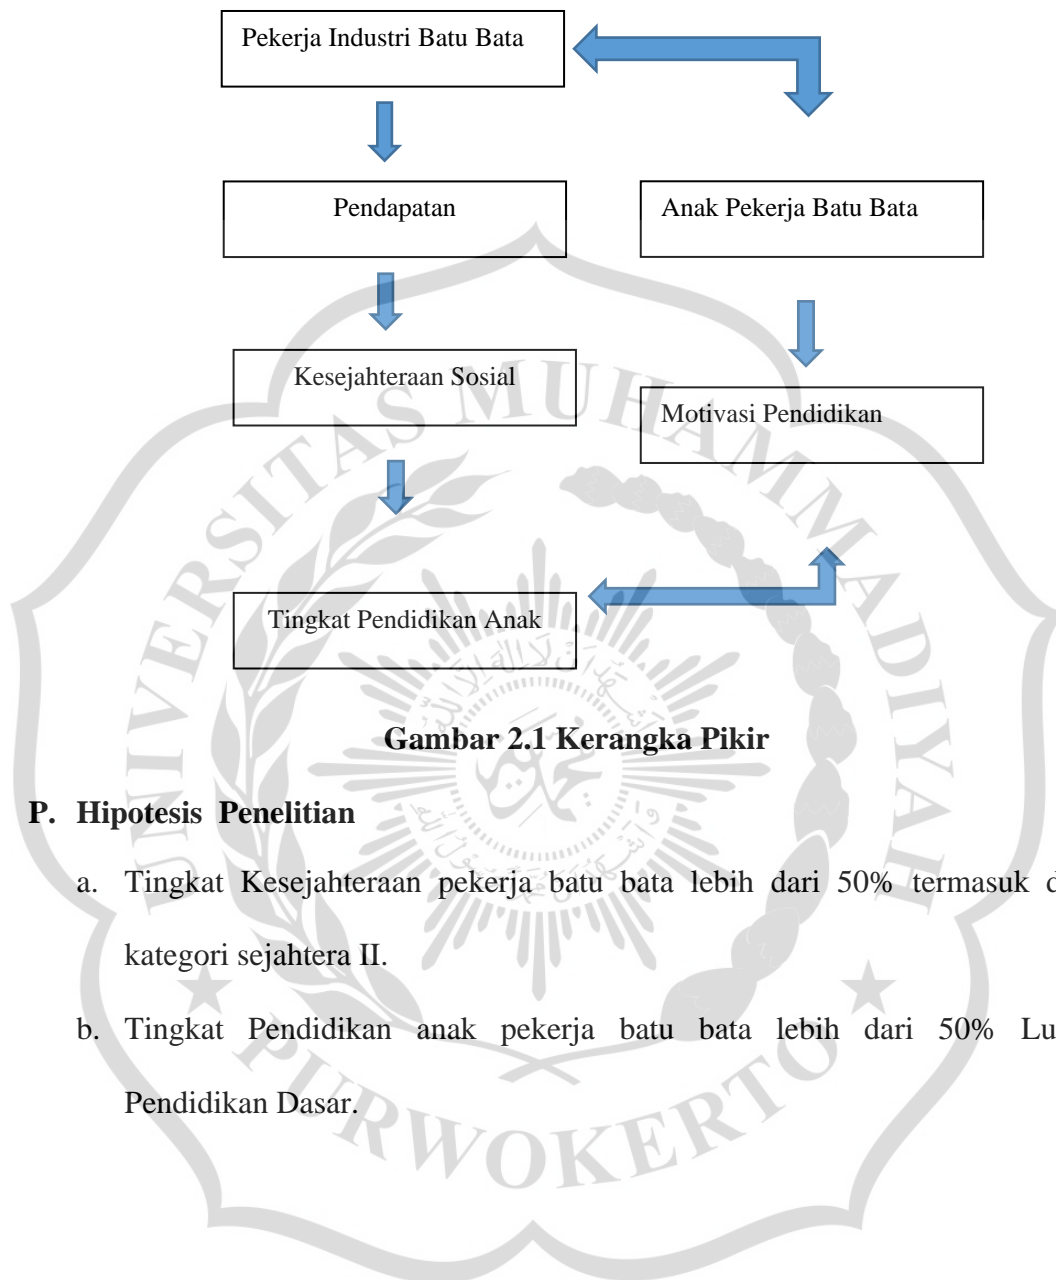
Pekerja Industri Batu Bata

Pendapatan

Anak Pekerja Batu Bata

Kesejahteraan Sosial

Motivasi Pendidikan

Tingkat Pendidikan Anak

Gambar 2.1 Kerangka Pikir

UNIVERSITAS MUHAMMADIYAH PURWOKERTO

P. Hipotesis Penelitian

a. Tingkat Kesejahteraan pekerja batu bata lebih dari 50% termasuk d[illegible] kategori sejahtera II.

b. Tingkat Pendidikan anak pekerja batu bata lebih dari 50% Lu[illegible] Pendidikan Dasar.